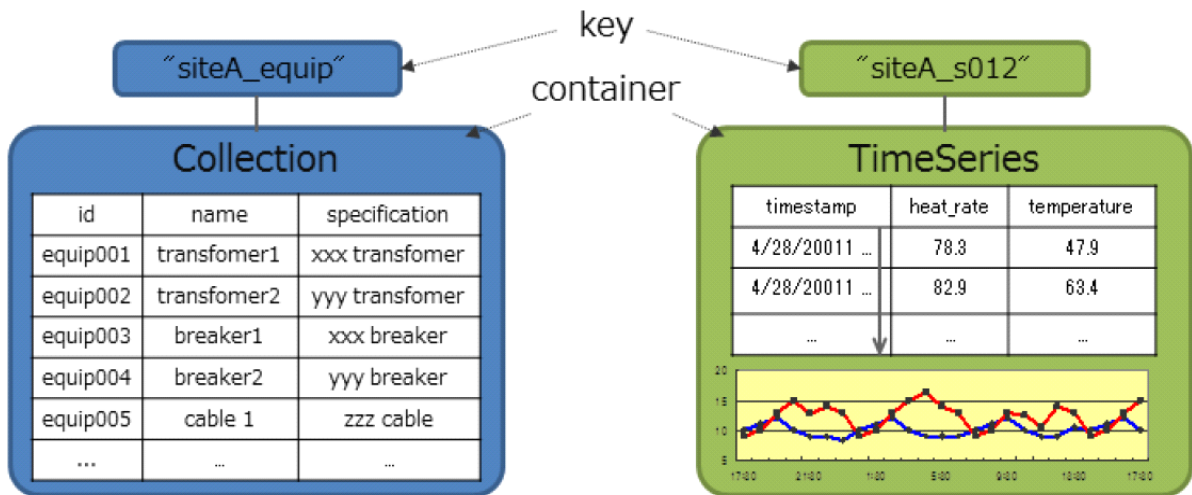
key

"siteA_equip"

"siteA_s012"

container

Collection

| id | name | specification |
|---|---|---|
| equip001 | transfomer1 | xxx transfomer |
| equip002 | transfomer2 | yyy transfomer |
| equip003 | breaker1 | xxx breaker |
| equip004 | breaker2 | yyy breaker |
| equip005 | cable 1 | zzz cable |
| ... | ... | ... |

TimeSeries

| timestamp | heat_rate | temperature |
|---|---|---|
| 4/28/20011 ... | 78.3 | 47.9 |
| 4/28/20011 ... | 82.9 | 63.4 |
| ... | ... | ... |

20
15
10
5
17:00
21:00
1:00
5:00
9:00
13:00
17:00